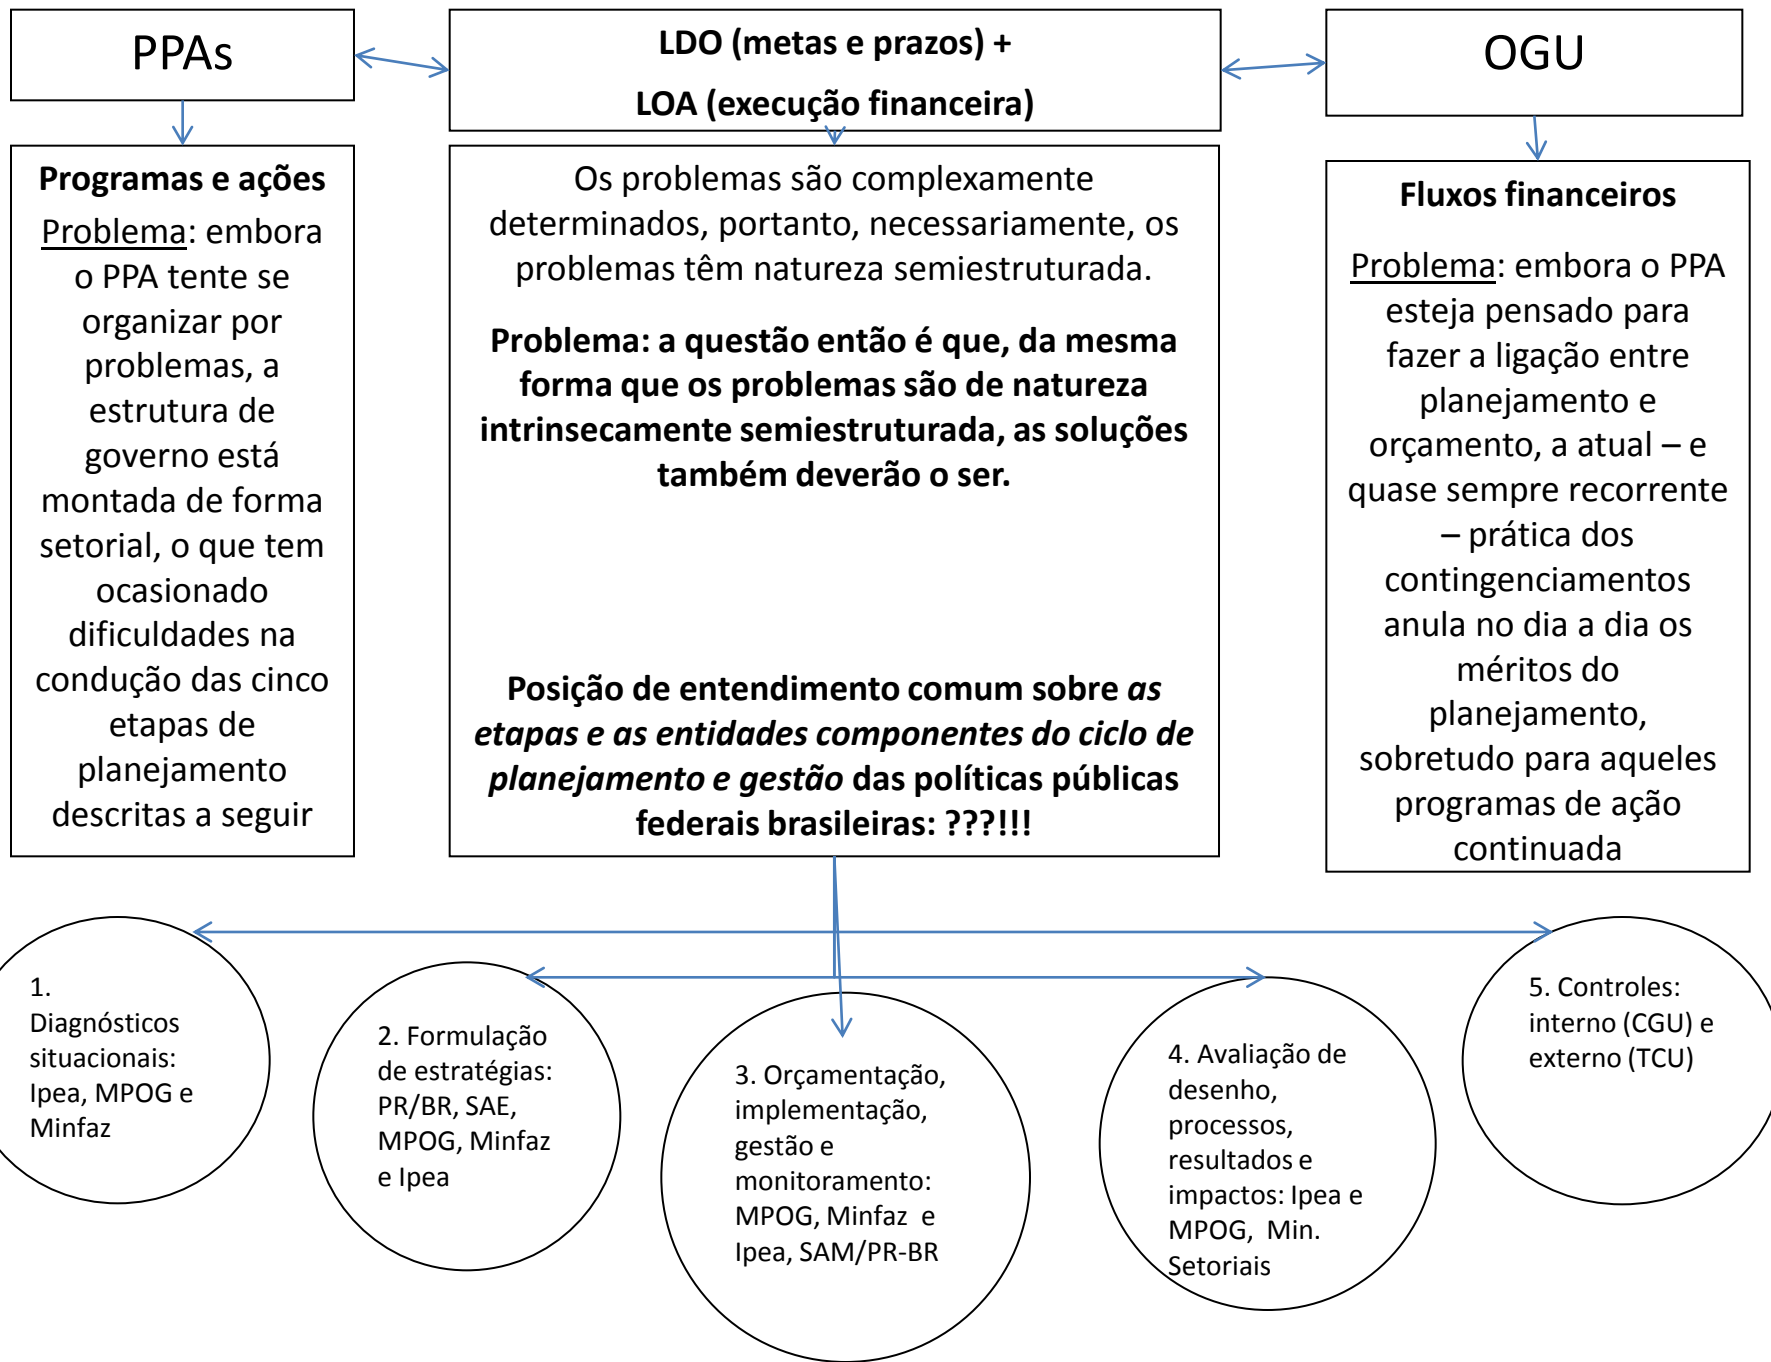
PPAs

LDO (metas e prazos) +
LOA (execução financeira)

OGU

Programas e ações

Problema: embora o PPA tente se organizar por problemas, a estrutura de governo está montada de forma setorial, o que tem ocasionado dificuldades na condução das cinco etapas de planejamento descritas a seguir

Os problemas são complexamente determinados, portanto, necessariamente, os problemas têm natureza semiestruturada.

Problema: a questão então é que, da mesma forma que os problemas são de natureza intrinsecamente semiestruturada, as soluções também deverão o ser.

Posição de entendimento comum sobre as etapas e as entidades componentes do ciclo de planejamento e gestão das políticas públicas federais brasileiras: ???!!!

Fluxos financeiros

Problema: embora o PPA esteja pensado para fazer a ligação entre planejamento e orçamento, a atual – e quase sempre recorrente – prática dos contingenciamentos anula no dia a dia os méritos do planejamento, sobretudo para aqueles programas de ação continuada

1. Diagnósticos situacionais: Ipea, MPOG e Minfaz

2. Formulação de estratégias: PR/BR, SAE, MPOG, Minfaz e Ipea

3. Orçamentação, implementação, gestão e monitoramento: MPOG, Minfaz e Ipea, SAM/PR-BR

4. Avaliação de desenho, processos, resultados e impactos: Ipea e MPOG, Min. Setoriais

5. Controles: interno (CGU) e externo (TCU)